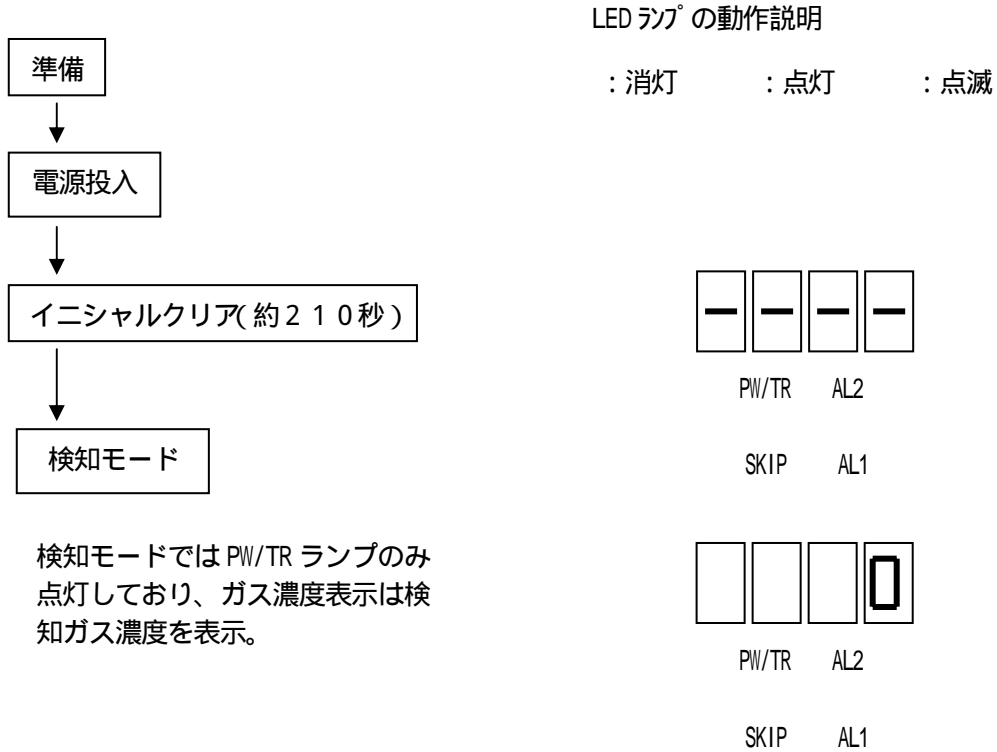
LED ﾗﾝﾌﾟの動作説明

：消灯　：点灯　：点滅

準備

電源投入

イニシャルクリア(約２１０秒)

検知モード

検知モードでは PW/TR ランプのみ点灯しており、ガス濃度表示は検知ガス濃度を表示。

－－－－

PW/TR　AL2

SKIP　AL1

0

PW/TR　AL2

SKIP　AL1